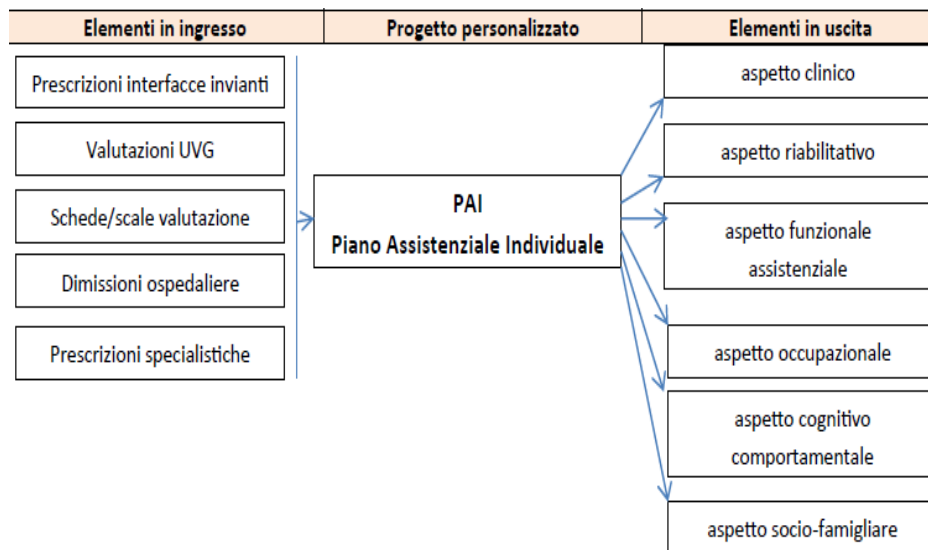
| Elementi in ingresso | Progetto personalizzato | Elementi in uscita |
|---|---|---|

Prescrizioni interfacce invianti

Valutazioni UVG

Schede/scale valutazione

Dimissioni ospedaliere

Prescrizioni specialistiche

PAI
Piano Assistenziale Individuale

aspetto clinico

aspetto riabilitativo

aspetto funzionale assistenziale

aspetto occupazionale

aspetto cognitivo comportamentale

aspetto socio-famigliare